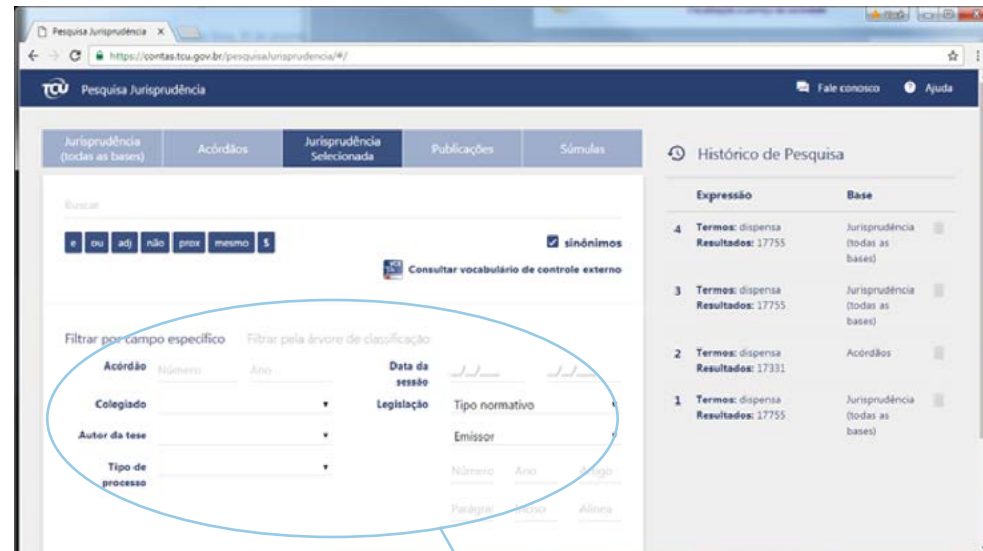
Pesquisa Jurisprudência ×

https://contas.tcu.gov.br/pesquisa/jurisprudencia/#/

TCU Pesquisa Jurisprudência

Fale conosco Ajuda

Jurisprudência (todas as bases) | Acórdãos | Jurisprudência Selecionada | Publicações | Súmulas

Buscar

e | ou | adj | não | prox | mesmo | $

sinônimos

Consultar vocabulário de controle externo

Filtrar por campo específico Filtrar pela árvore de classificação

Acórdão Número Ano
Data da sessão __/__/____ __/__/____
Colegiado
Legislação Tipo normativo
Autor da tese
Emissor
Tipo de processo
Número Ano Artigo
Parágrafo Inciso Alínea

Histórico de Pesquisa

| | Expressão | Base |
|---|---|---|
| 4 | Termos: dispensa Resultados: 17755 | Jurisprudência (todas as bases) |
| 3 | Termos: dispensa Resultados: 17755 | Jurisprudência (todas as bases) |
| 2 | Termos: dispensa Resultados: 17331 | Acórdãos |
| 1 | Termos: dispensa Resultados: 17755 | Jurisprudência (todas as bases) |